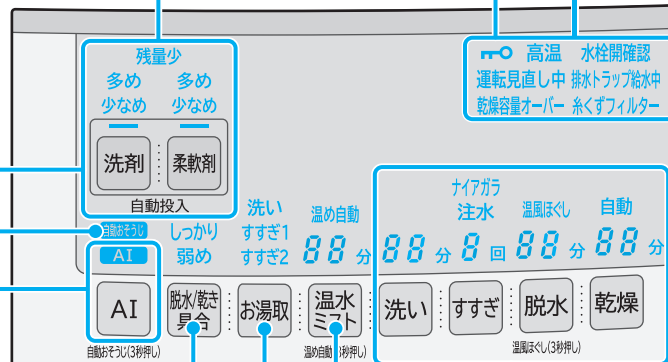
残量少
多め 多め
少なめ 少なめ

洗剤 柔軟剤
自動投入

高温 水栓開確認
運転見直し中 排水トラップ給水中
乾燥容量オーバー 糸くずフィルター

自動おそうじ
AI
しっかり
弱め
洗い
すすぎ1
すすぎ2
温め自動
88 分
ナイアガラ
注水
88 分 8 回
温風ほぐし
88 分
自動
88 分

AI
自動おそうじ(3秒押し)
脱水/乾き具合
お湯取
温水ミスト
温め自動(3秒押し)
洗い
すすぎ
脱水
乾燥
温風ほぐし(3秒押し)